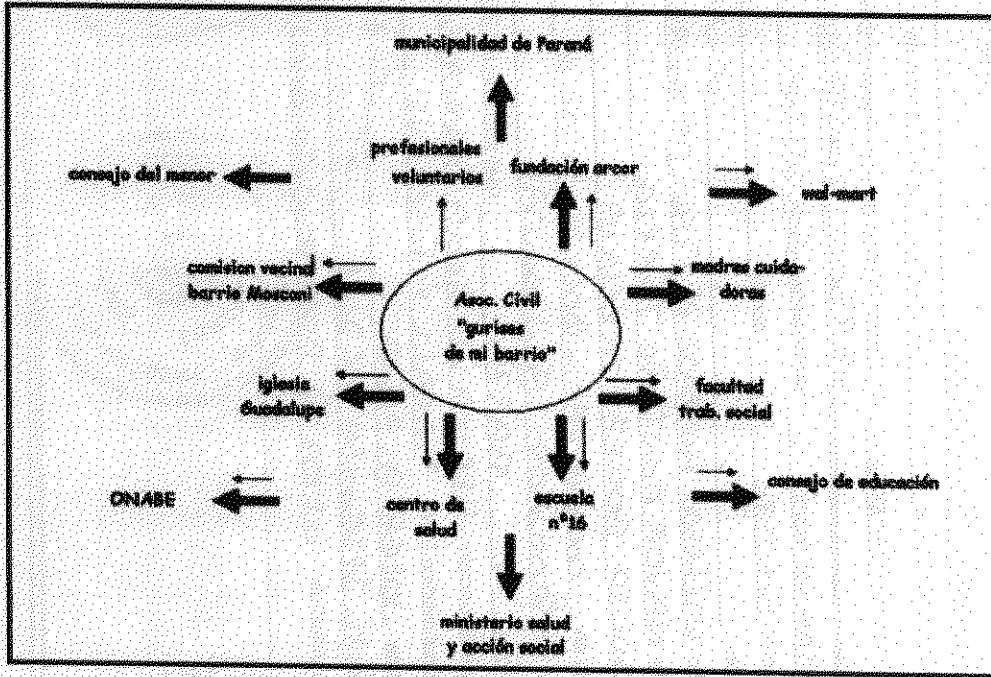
municipalidad de Paraná

profesionales voluntarios

fundación arcor

consejo del menor

wal-mart

comision vecinal barrio Mosconi

Asoc. Civil "gurises de mi barrio"

madres cuidadoras

iglesia Guadalupe

facultad trab. social

ONABE

centro de salud

escuela n°16

consejo de educación

ministerio salud y acción social